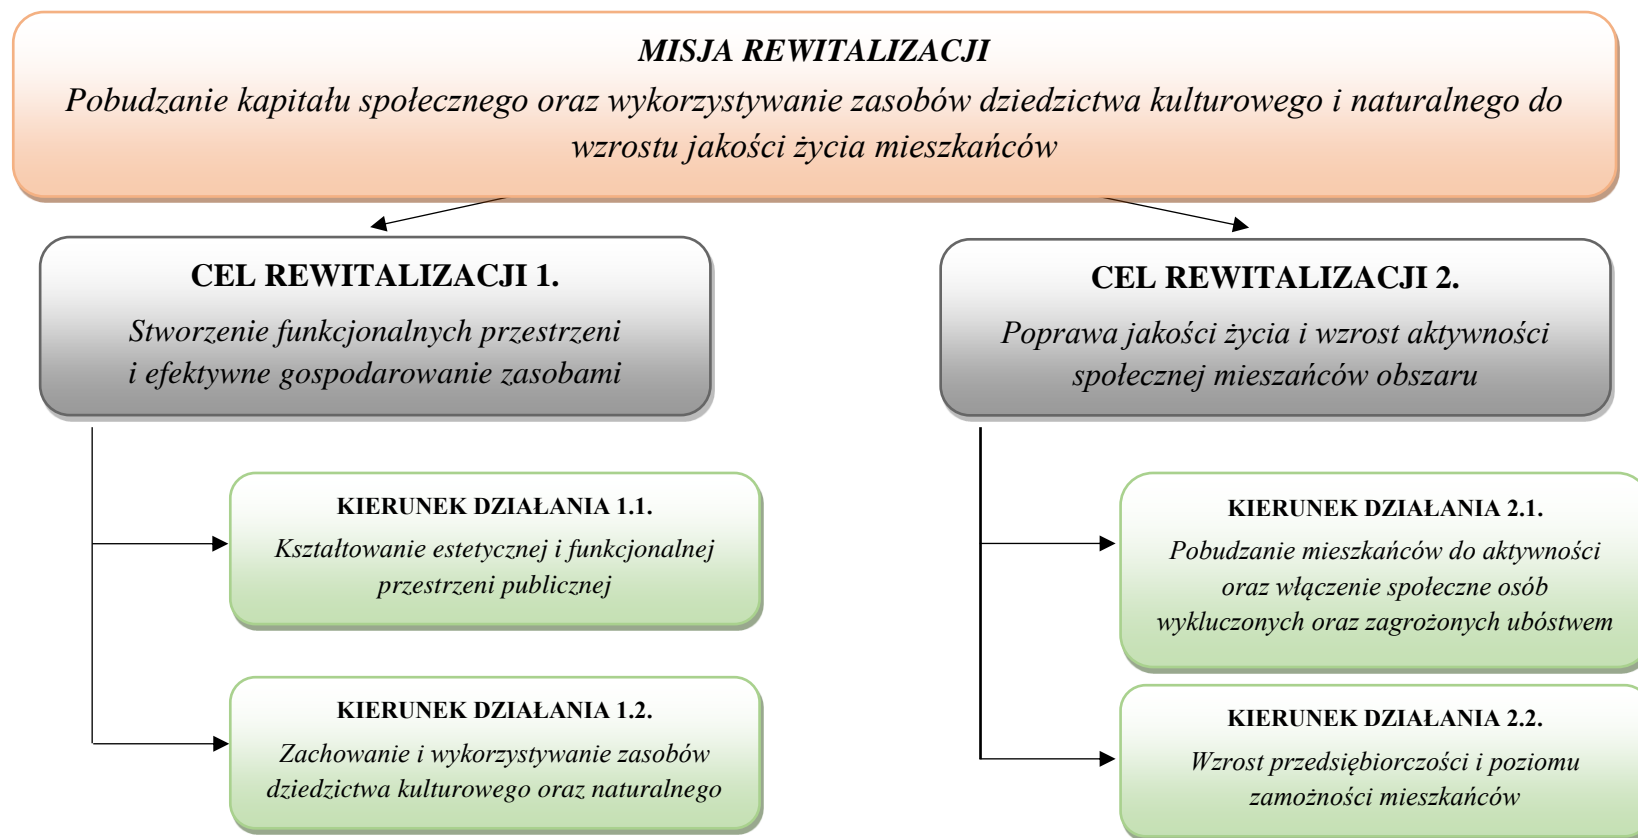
MISJA REWITALIZACJI

Pobudzanie kapitału społecznego oraz wykorzystywanie zasobów dziedzictwa kulturowego i naturalnego do wzrostu jakości życia mieszkańców

CEL REWITALIZACJI 1.

Stworzenie funkcjonalnych przestrzeni i efektywne gospodarowanie zasobami

KIERUNEK DZIAŁANIA 1.1.

Kształtowanie estetycznej i funkcjonalnej przestrzeni publicznej

KIERUNEK DZIAŁANIA 1.2.

Zachowanie i wykorzystywanie zasobów dziedzictwa kulturowego oraz naturalnego

CEL REWITALIZACJI 2.

Poprawa jakości życia i wzrost aktywności społecznej mieszańców obszaru

KIERUNEK DZIAŁANIA 2.1.

Pobudzanie mieszkańców do aktywności oraz włączenie społeczne osób wykluczonych oraz zagrożonych ubóstwem

KIERUNEK DZIAŁANIA 2.2.

Wzrost przedsiębiorczości i poziomu zamożności mieszkańców